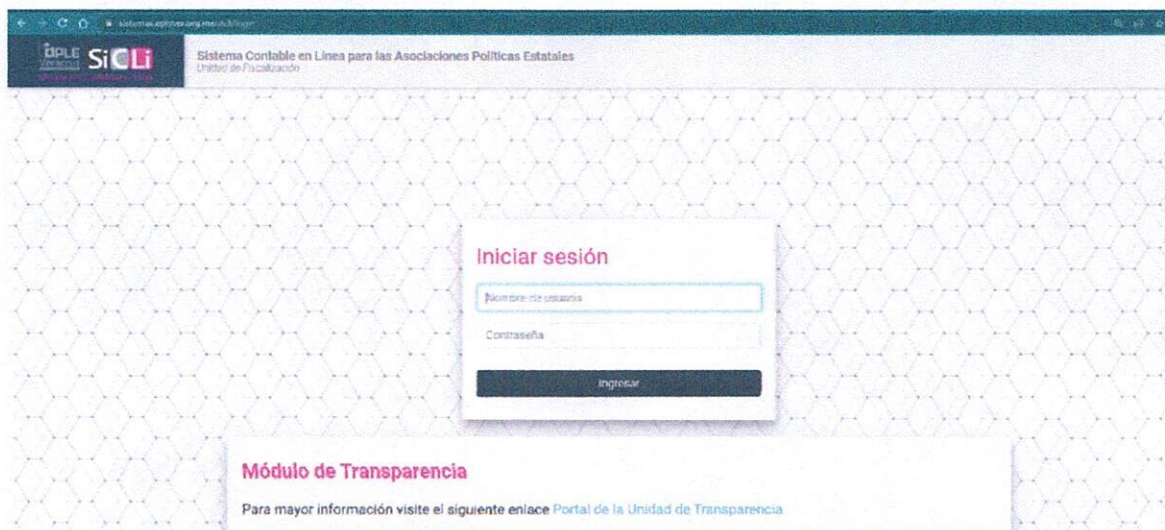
sistemas.oplever.org.mx/sicli/login

OPLE Veracruz SiCLi

Sistema Contable en Línea para las Asociaciones Políticas Estatales
Unidad de Fiscalización

Iniciar sesión

Nombre de usuario

Contraseña

Ingresar

Módulo de Transparencia

Para mayor información visite el siguiente enlace Portal de la Unidad de Transparencia